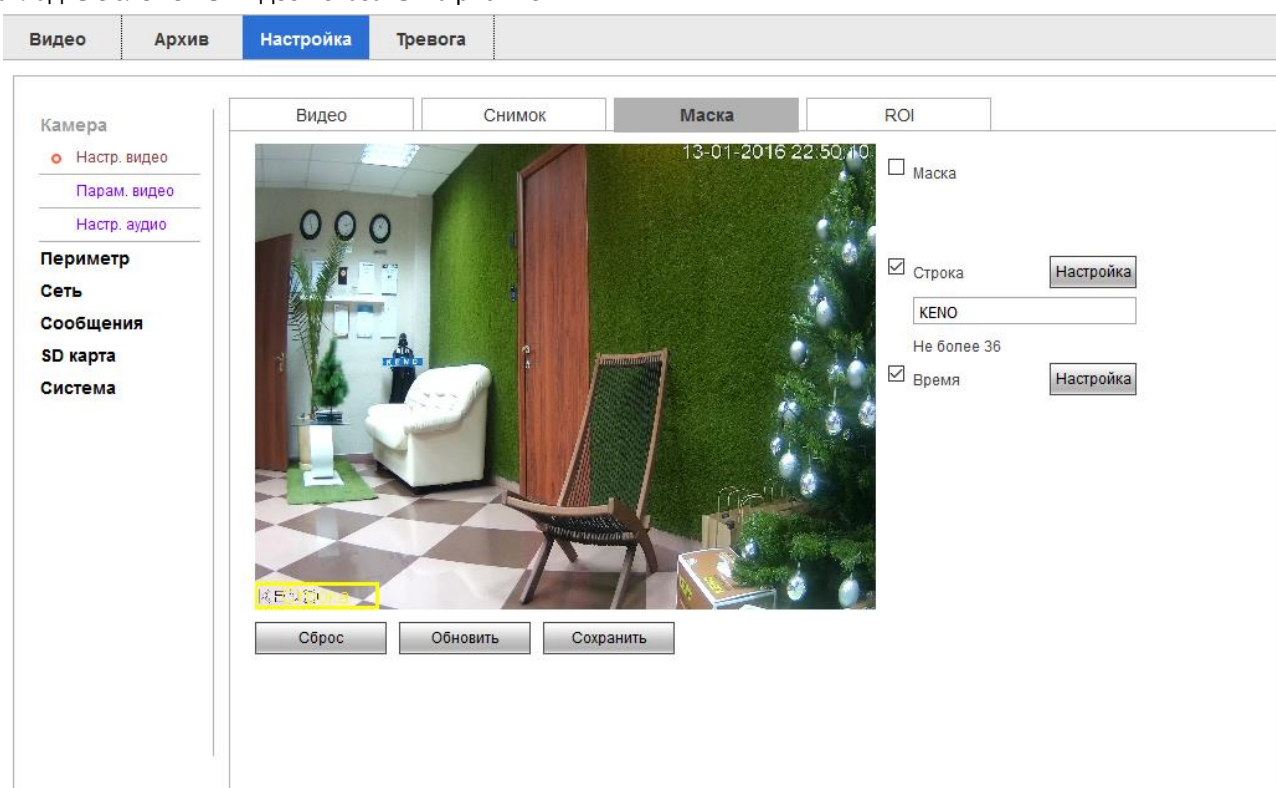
Видео Архив Настройка Тревога

Камера
Настр. видео
Парам. видео
Настр. аудио
Периметр
Сеть
Сообщения
SD карта
Система

Видео Снимок Маска ROI

13-01-2016 22:50:10

KENO

KENO

Маска

Строка Настройка

KENO

Не более 36

Время Настройка

Сброс Обновить Сохранить